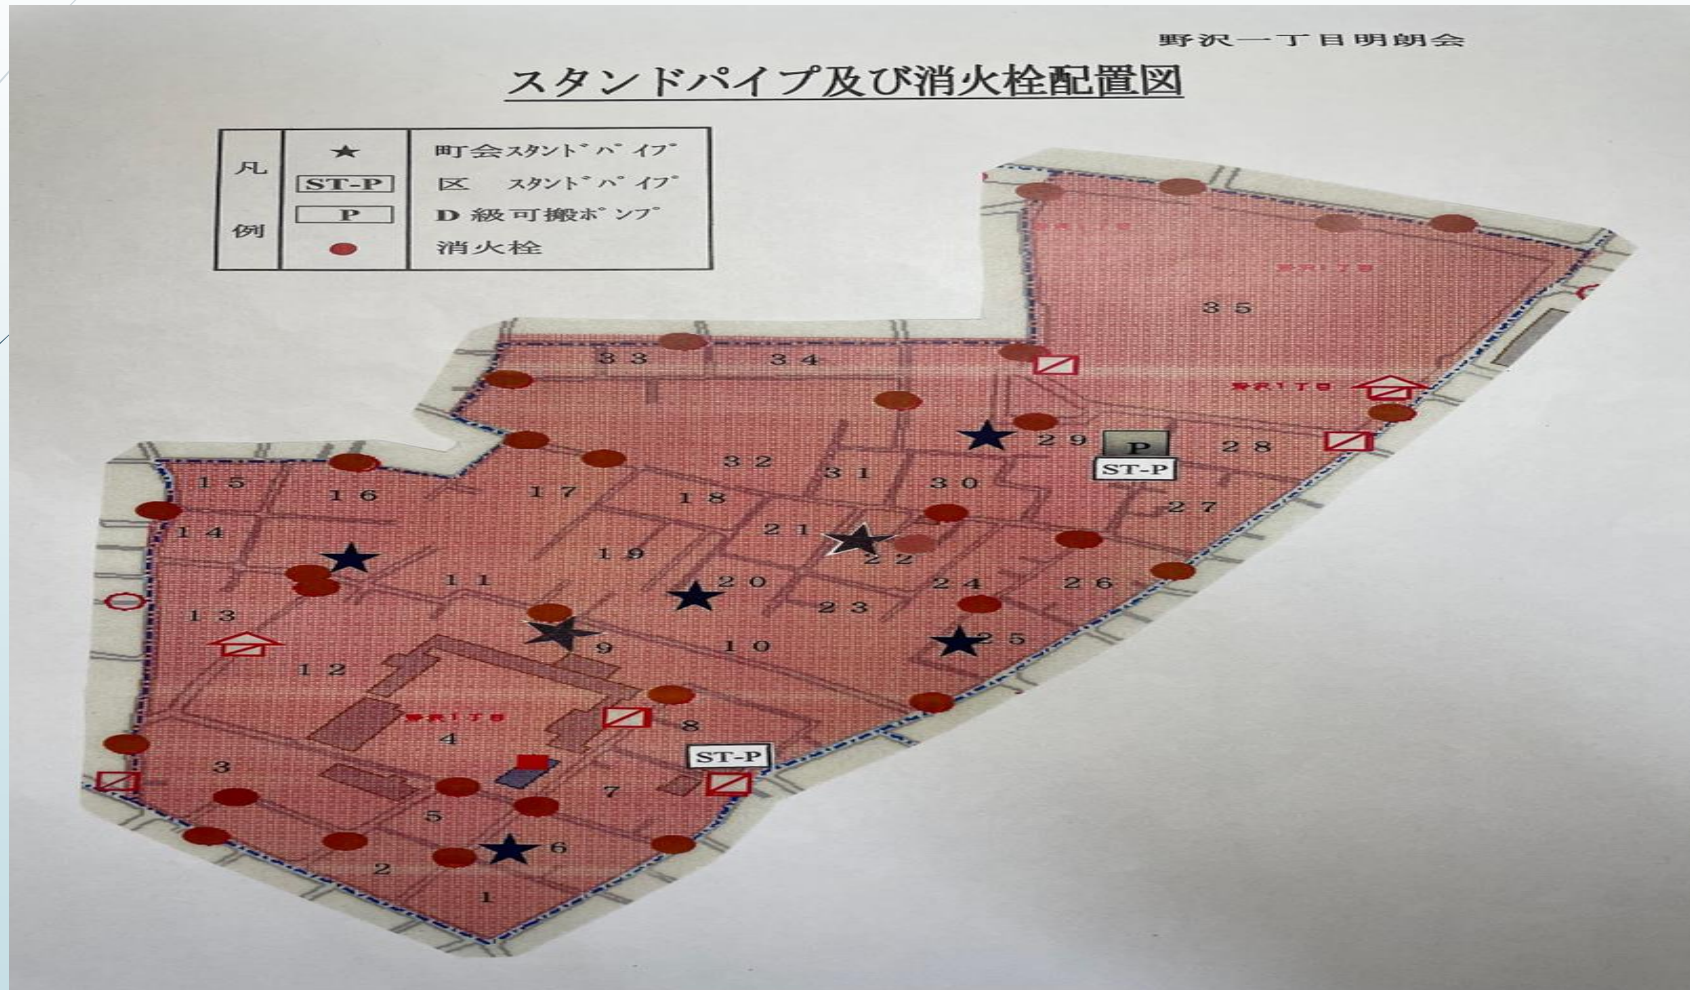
野沢一丁目明朗会

スタンドパイプ及び消火栓配置図

| 凡例 | ★ | 町会ｽﾀﾝﾄﾞﾊﾟｲﾌﾟ |
|---|---|---|
| | ST-P | 区　ｽﾀﾝﾄﾞﾊﾟｲﾌﾟ |
| | P | D 級可搬ﾎﾟﾝﾌﾟ |
| | ● | 消火栓 |

35
33
34
29
P
ST-P
28
32
31
30
15
16
17
18
27
14
21
22
19
11
20
24
26
13
23
25
9
10
12
8
4
ST-P
3
7
5
6
2
1